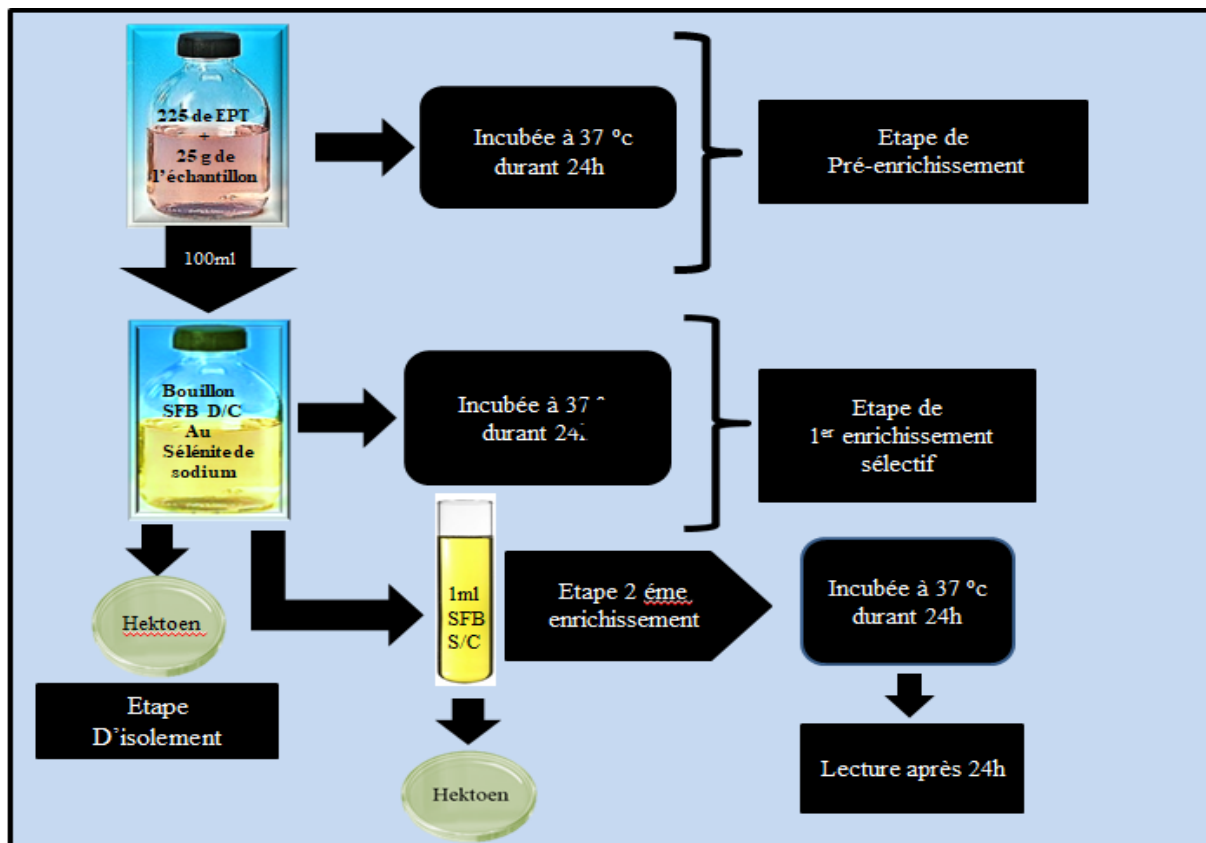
225 de EPT + 25 g de l'échantillon

Incubée à 37 °c durant 24h

Etape de Pré-enrichissement

100ml

Bouillon SFB D/C Au Sélénite de sodium

Incubée à 37 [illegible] durant 24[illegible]

Etape de 1$^{er}$ enrichissement sélectif

Hektoen

1ml SFB S/C

Etape 2 éme enrichissement

Incubée à 37 °c durant 24h

Etape D'isolement

Lecture après 24h

Hektoen